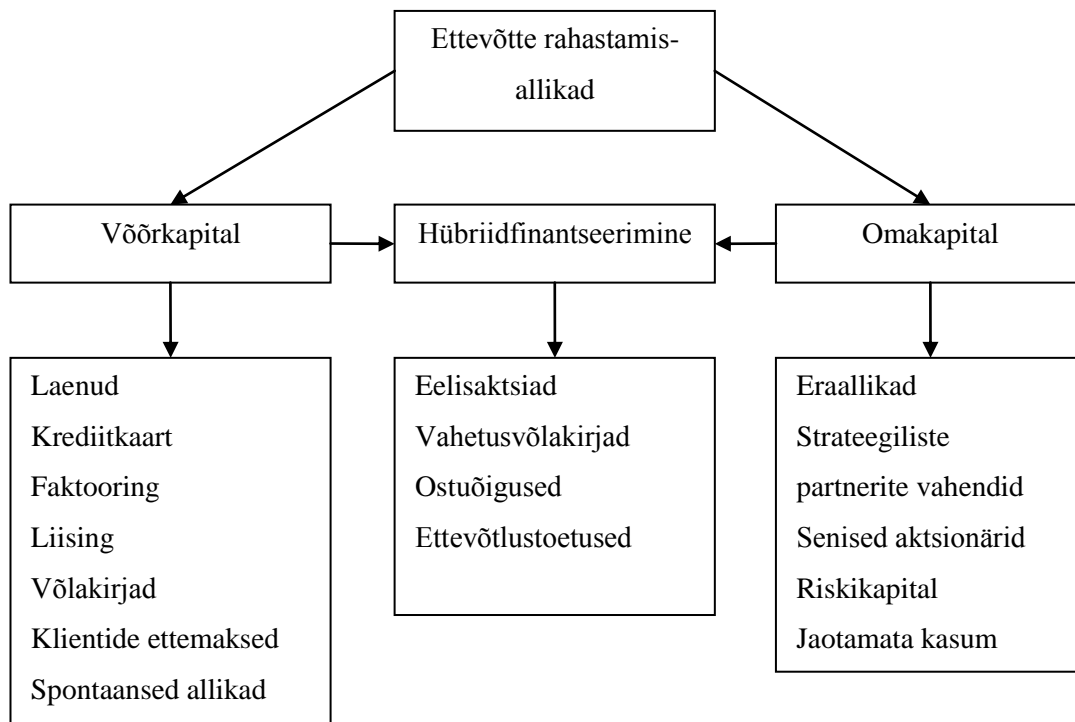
Ettevõtte rahastamisallikad

Võõrkapital

Hübriidfinantseerimine

Omakapital

Laenud
Krediitkaart
Faktooring
Liising
Võlakirjad
Klientide ettemaksed
Spontaansed allikad

Eelisaktsiad
Vahetusvõlakirjad
Ostuõigused
Ettevõtlustoetused

Eraallikad
Strateegiliste partnerite vahendid
Senised aktsionärid
Riskikapital
Jaotamata kasum